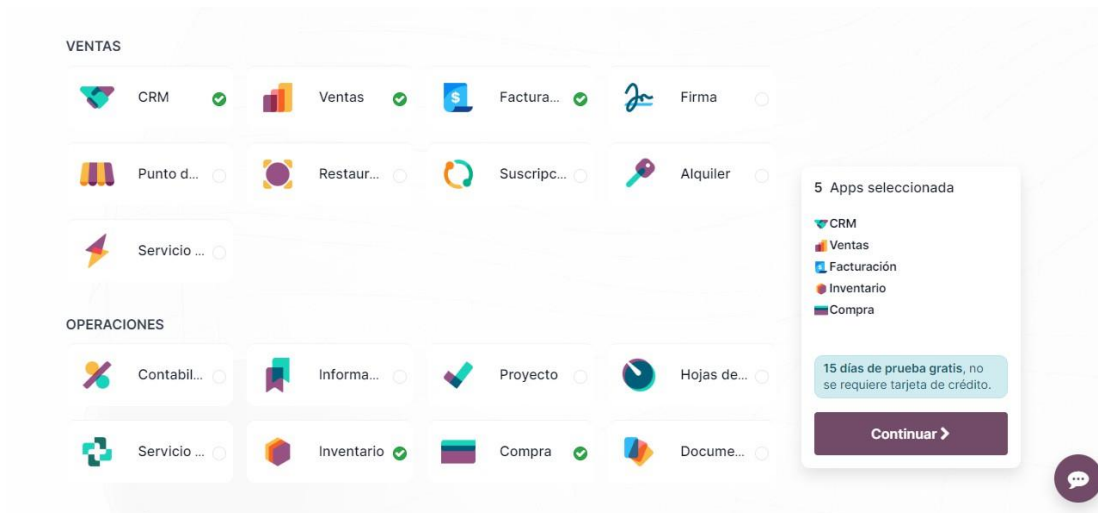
VENTAS

CRM

Ventas

Factura...

Firma

Punto d...

Restaur...

Suscripc...

Alquiler

Servicio ...

OPERACIONES

Contabil...

Informa...

Proyecto

Hojas de...

Servicio ...

Inventario

Compra

Docume...

5 Apps seleccionada

CRM
Ventas
Facturación
Inventario
Compra

15 días de prueba gratis, no se requiere tarjeta de crédito.

Continuar